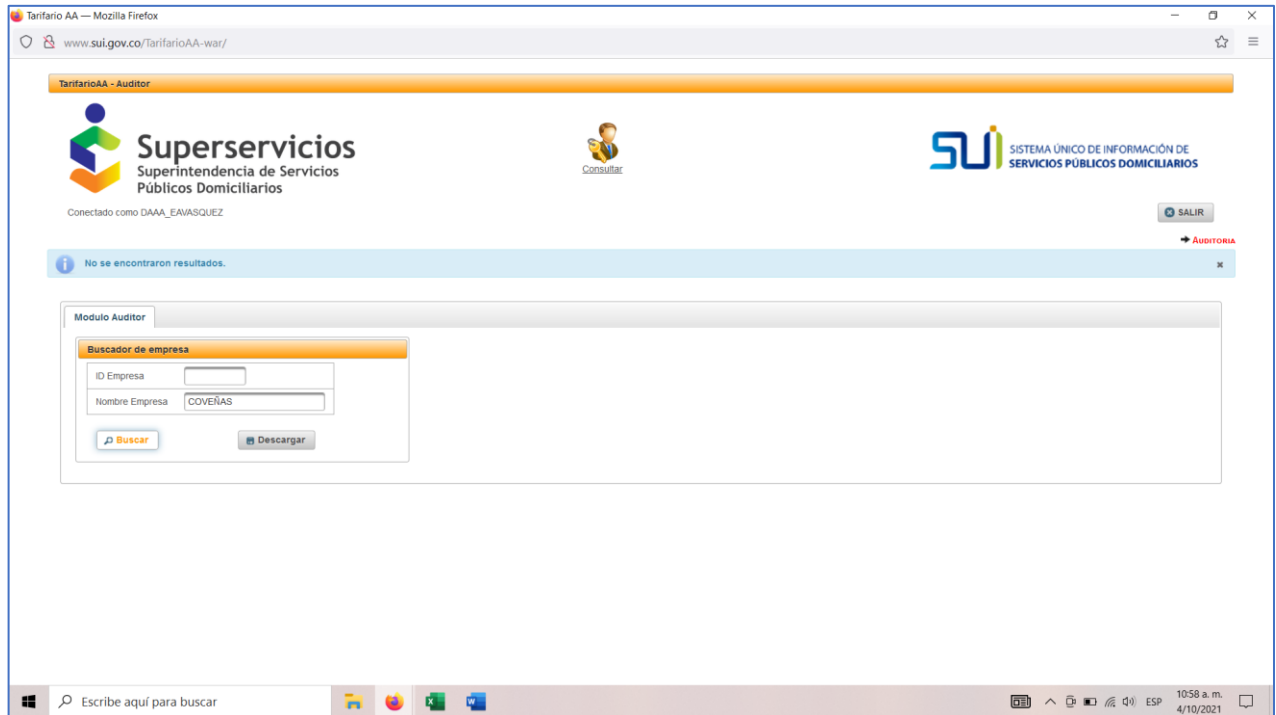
Tarifario AA — Mozilla Firefox

www.sui.gov.co/TarifarioAA-war/

TarifarioAA - Auditor

Superservicios
Superintendencia de Servicios Públicos Domiciliarios

Consultar

SUI SISTEMA ÚNICO DE INFORMACIÓN DE SERVICIOS PÚBLICOS DOMICILIARIOS

Conectado como DAAA_EAVASQUEZ

SALIR

Auditoria

No se encontraron resultados.

Modulo Auditor

Buscador de empresa

| ID Empresa | |
|---|---|
| Nombre Empresa | COVEÑAS |

Buscar

Descargar

Escribe aquí para buscar

ESP

10:58 a. m.
4/10/2021